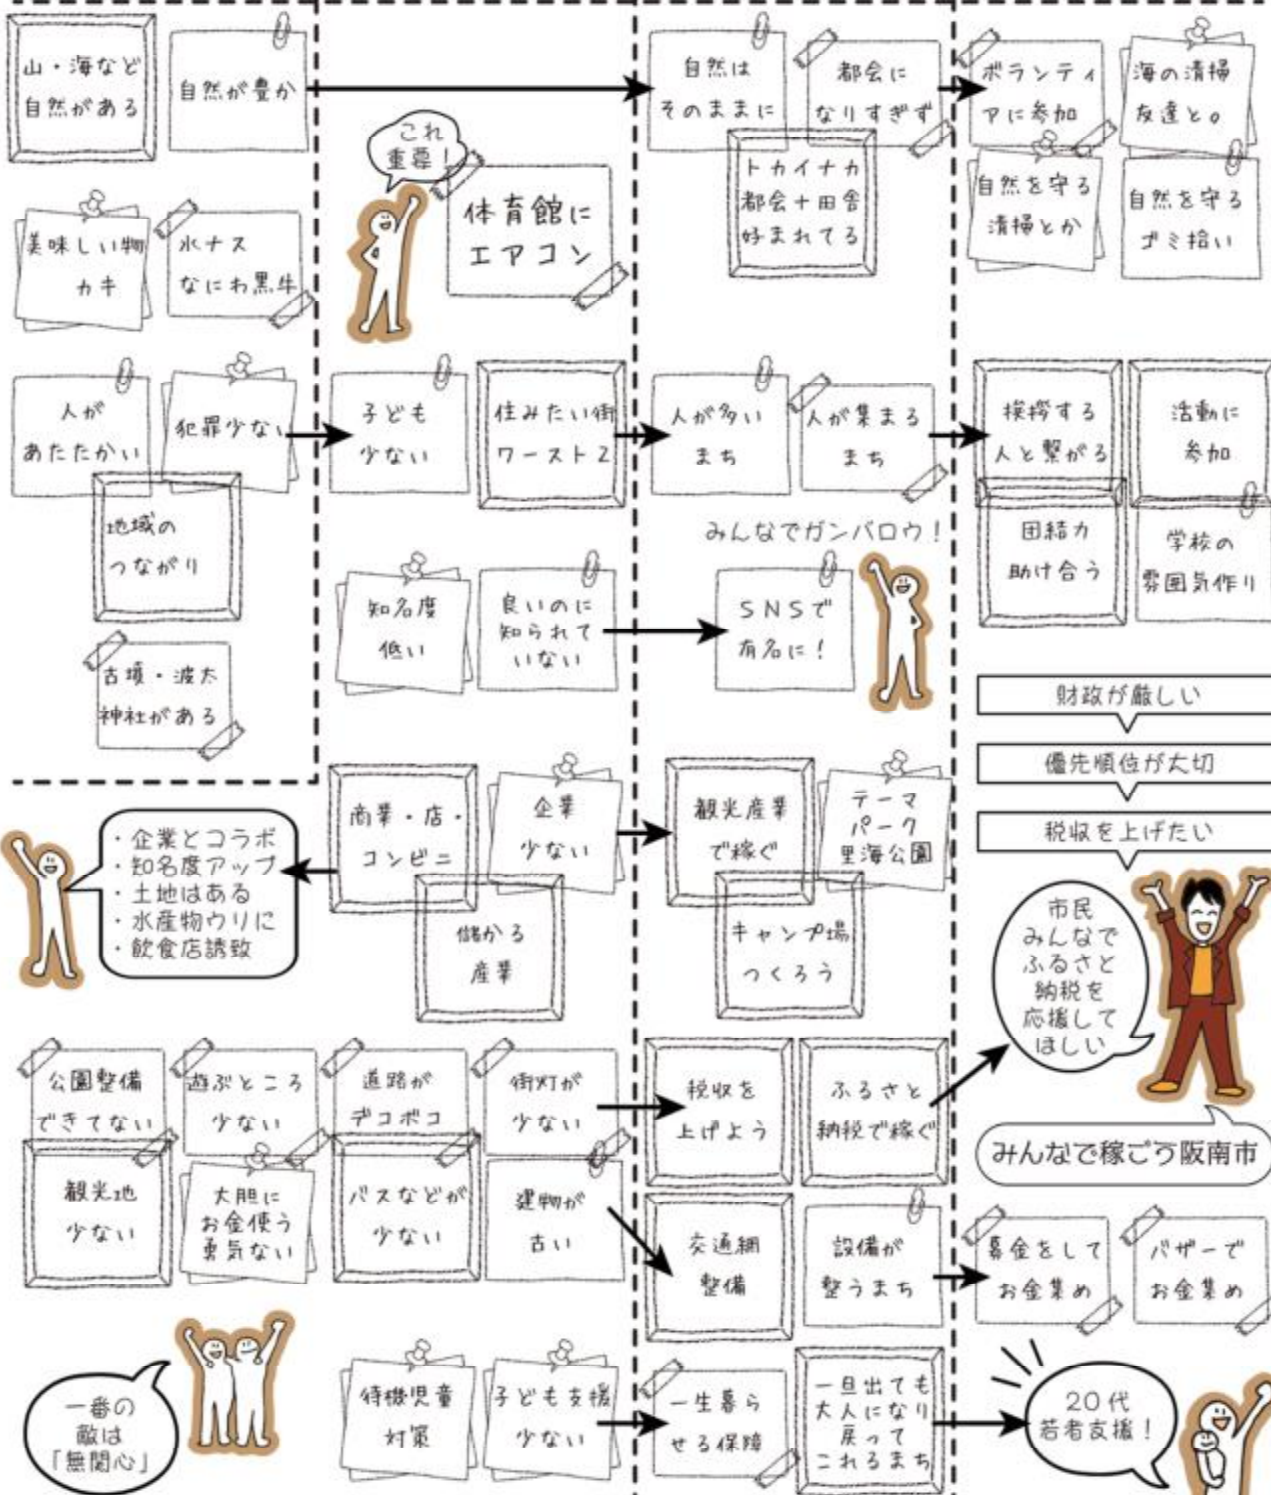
山・海など自然がある

自然が豊か

自然はそのままに

都会になりすぎず

ボランティアに参加

海の清掃友達と。

これ重要!

体育館にエアコン

トカイナカ都会+田舎好まれてる

自然を守る清掃とか

自然を守るゴミ拾い

美味しい物カキ

水ナスなにわ黒牛

人があたたかい

犯罪少ない

子ども少ない

住みたい街ワースト2

人が多いまち

人が集まるまち

挨拶する人と繋がる

活動に参加

地域のつながり

みんなでガンバロウ!

団結力助け合う

学校の雰囲気作り

知名度低い

良いのに知られていない

SNSで有名に!

古墳・波太神社がある

財政が厳しい

優先順位が大切

商業・店・コンビニ

企業少ない

観光産業で稼ぐ

テーマパーク里海公園

税収を上げたい

・企業とコラボ
・知名度アップ
・土地はある
・水産物ウリに
・飲食店誘致

儲かる産業

キャンプ場つくろう

市民みんなでふるさと納税を応援してほしい

公園整備できてない

遊ぶところ少ない

道路がデコボコ

街灯が少ない

税収を上げよう

ふるさと納税で稼ぐ

みんなで稼ごう阪南市

観光地少ない

大胆にお金使う勇気ない

バスなどが少ない

建物が古い

交通網整備

設備が整うまち

募金をしてお金集め

バザーでお金集め

一番の敵は「無関心」

待機児童対策

子ども支援少ない

一生暮らせる保障

一旦出ても大人になり戻ってこれるまち

20代若者支援!